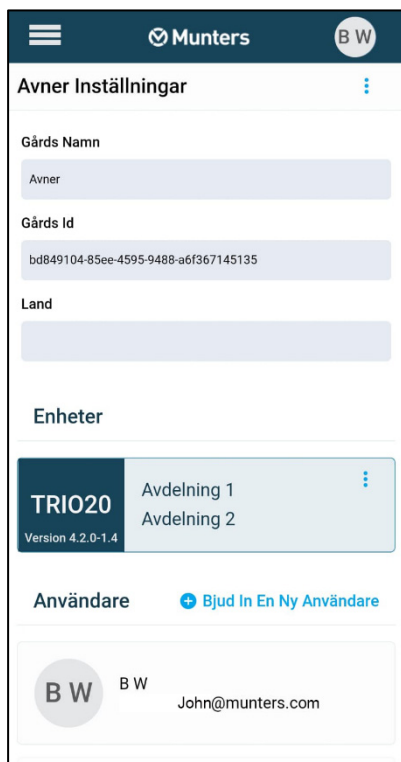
Munters

B W

Avner Inställningar

Gårds Namn

Avner

Gårds Id

bd849104-85ee-4595-9488-a6f367145135

Land

Enheter

TRIO20
Version 4.2.0-1.4

Avdelning 1
Avdelning 2

Användare

Bjud In En Ny Användare

B W

B W
John@munters.com